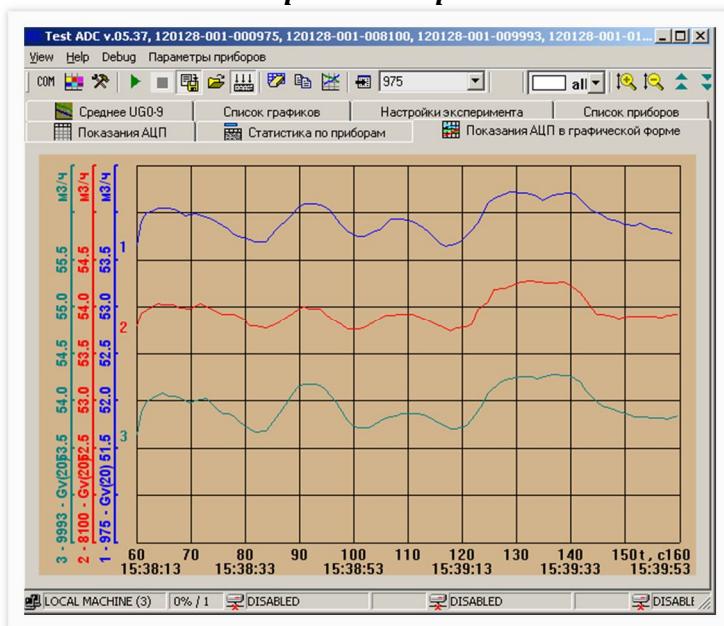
Test ADC v.05.37, 120128-001-000975, 120128-001-008100, 120128-001-009993, 120128-001-01...

View Help Debug Параметры приборов

COM 975 all

Среднее UG0-9 | Список графиков | Настройки эксперимента | Список приборов
Показания АЦП | Статистика по приборам | Показания АЦП в графической форме

м3/ч м3/ч м3/ч

55.5 54.5 53.5

55.0 54.0 53.0

54.5 53.5 52.5

54.0 53.0 52.0

3 - 9993 - Gv(20)53.5 2 - 8100 - Gv(20)52.5 1 - 975 - Gv(20) 51.5

1
2
3

60 70 80 90 100 110 120 130 140 150t, c160
15:38:13 15:38:33 15:38:53 15:39:13 15:39:33 15:39:53

LOCAL MACHINE (3) | 0% / 1 | DISABLED | DISABLED | DISABLE